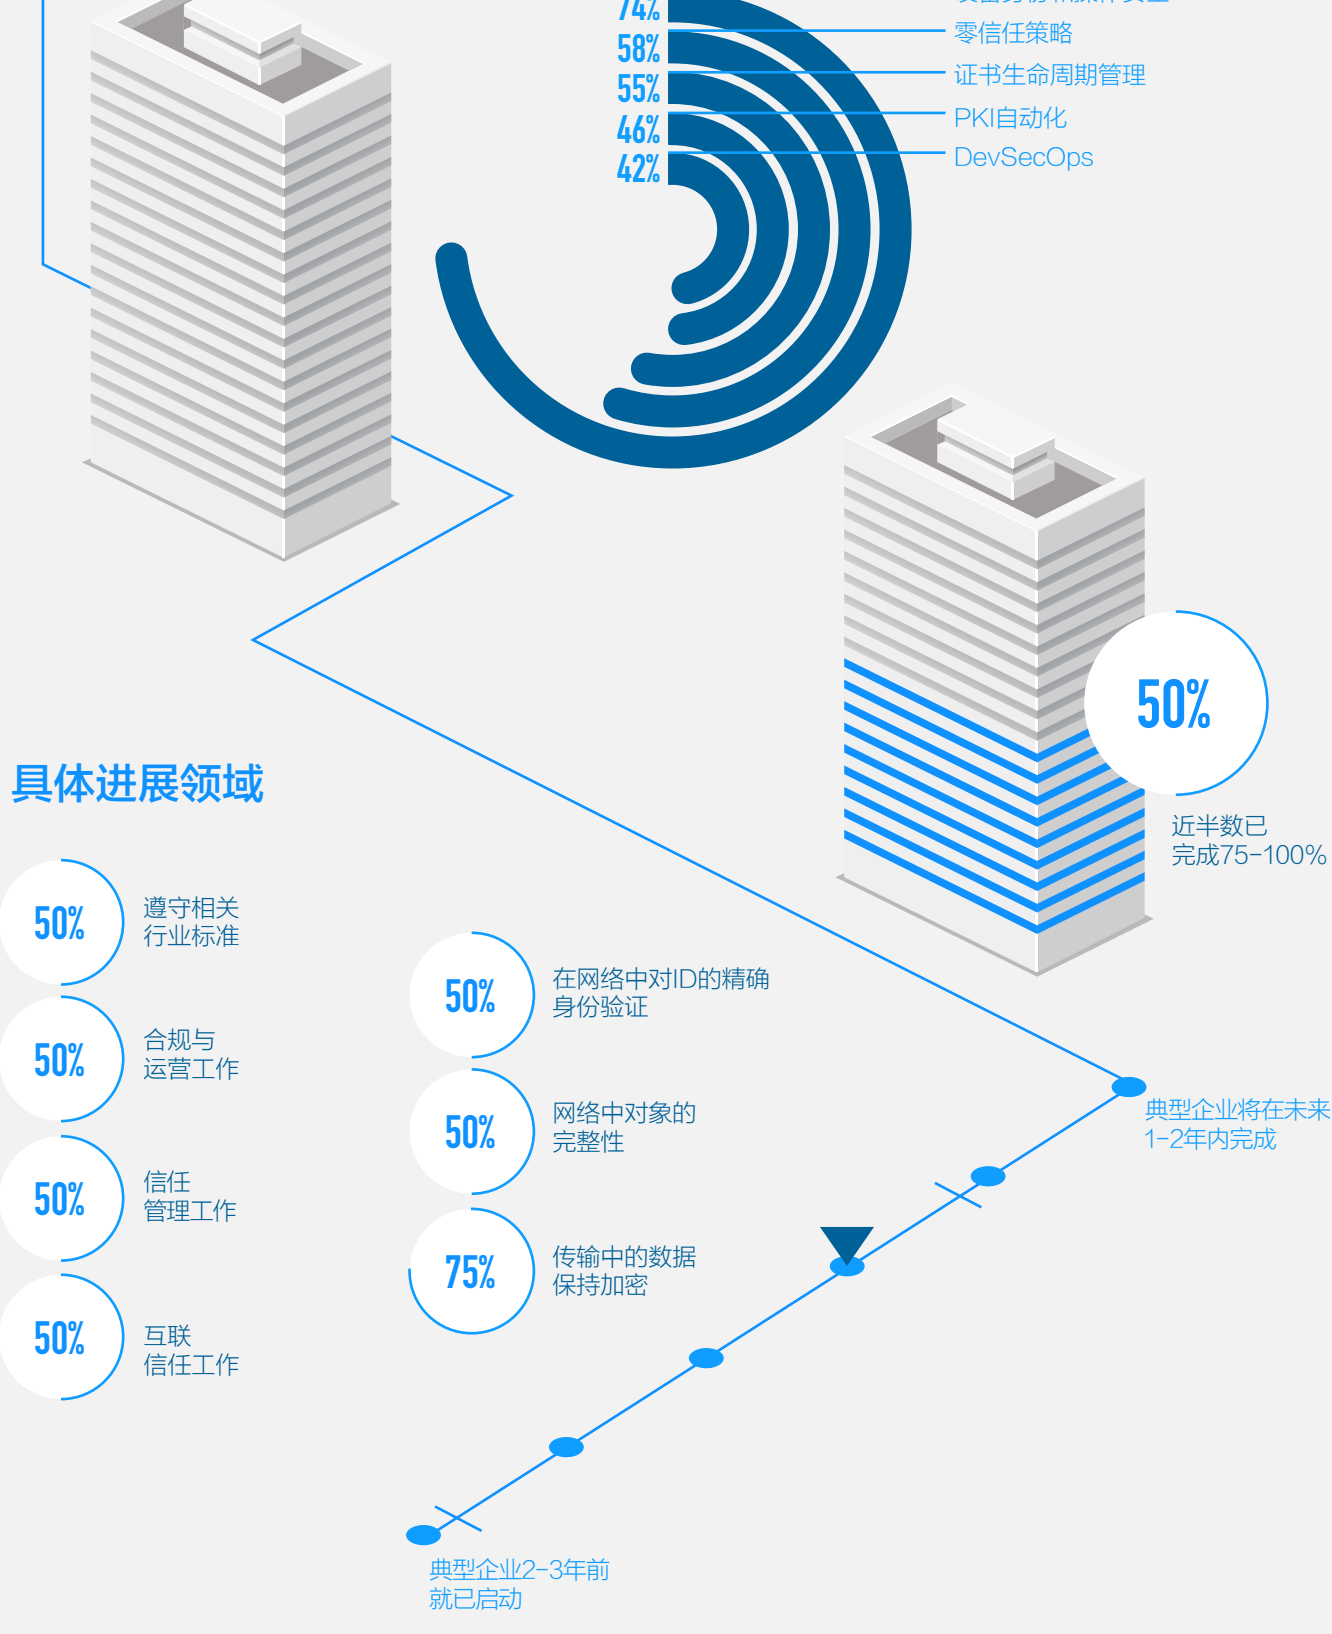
74%
58%
55%
46%
42%

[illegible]
零信任策略
证书生命周期管理
PKI自动化
DevSecOps

50%
近半数已
完成75-100%

具体进展领域

50%
遵守相关
行业标准

50%
合规与
运营工作

50%
信任
管理工作

50%
互联
信任工作

50%
在网络中对ID的精确
身份验证

50%
网络中对象的
完整性

75%
传输中的数据
保持加密

典型企业将在未来
1-2年内完成

典型企业2-3年前
就已启动